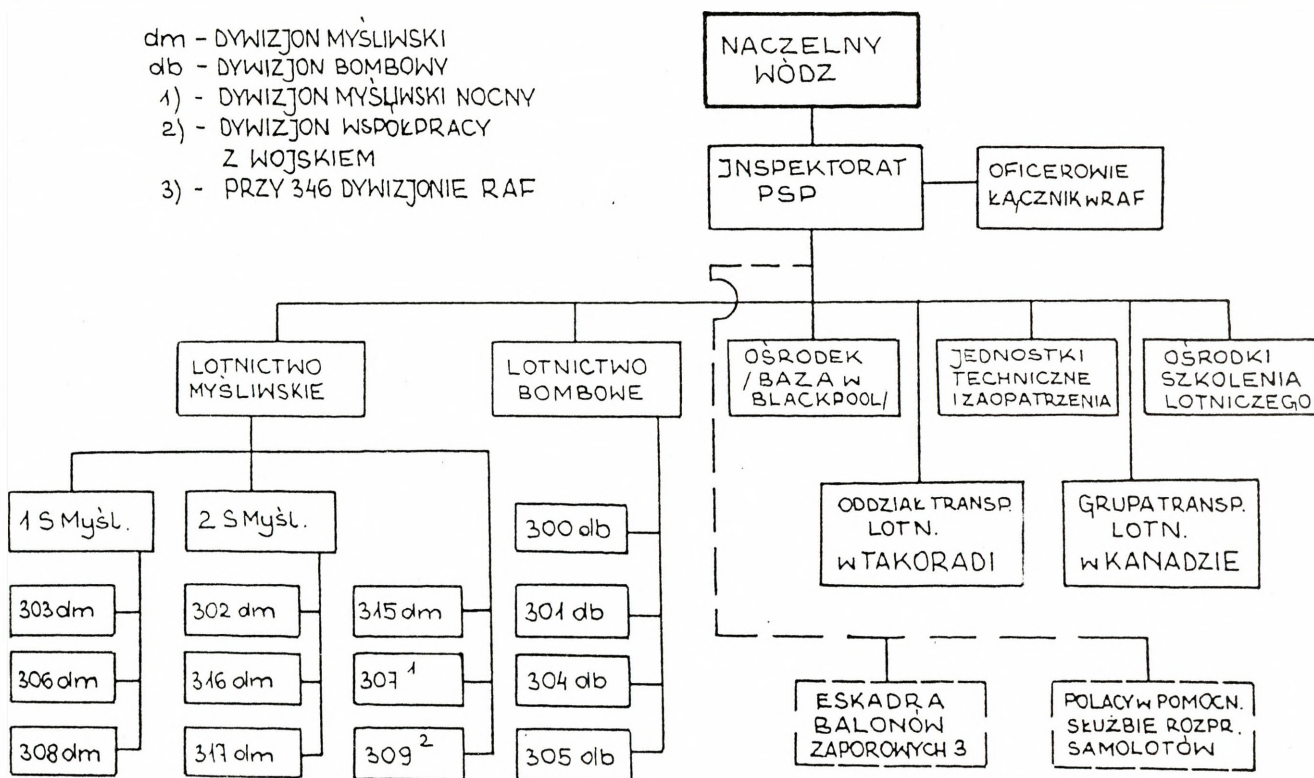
dm - DYWIZJON MYŚLIWSKI
db - DYWIZJON BOMBOWY
1) - DYWIZJON MYŚLIWSKI NOCNY
2) - DYWIZJON WSPÓŁPRACY Z WOJSKIEM
3) - PRZY 346 DYWIZJONIE RAF

NACZELNY WÓDZ

JNSPEKTORAT PSP

OFICEROWIE ŁĄCZNIK W RAF

LOTNICTWO MYSLIWSKIE

LOTNICTWO BOMBOWE

OŚRODEK /BAZA W BLACKPOOL/

JEDNOSTKI TECHNICZNE I ZAOPATRZENIA

OŚRODKI SZKOLENIA LOTNICZEGO

1 S Myśl.

2 S Myśl.

300 db

ODDZIAŁ TRANSP. LOTN. W TAKORADI

GRUPA TRANSP. LOTN. W KANADZIE

303 dm

302 dm

315 dm

301 db

306 dm

316 dm

307 $^1$

304 db

ESKADRA BALONÓW ZAPOROWYCH 3

POLACY W POMOCN. SŁUŻBIE ROZPR. SAMOLOTÓW

308 dm

317 dm

309 $^2$

305 db